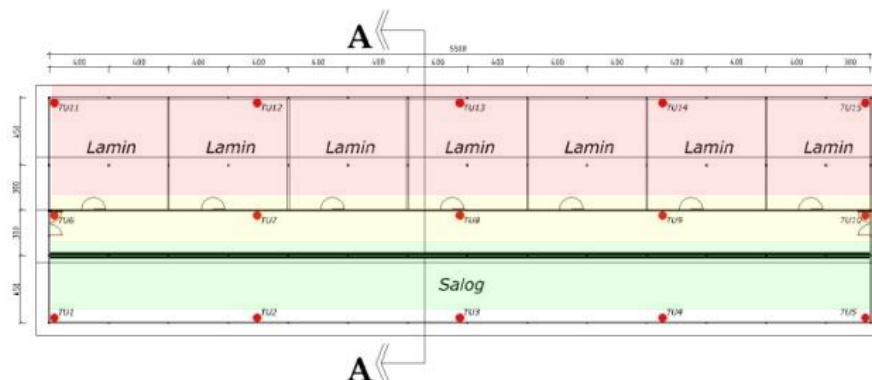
A

5500

400 400 400 400 400 400 400 400 400 400 400 400 400 300

450 300 300 450

TU11 TU12 TU13 TU14 TU15

Lamin Lamin Lamin Lamin Lamin Lamin Lamin

TU6 TU7 TU8 TU9 TU10

Salog

TU1 TU2 TU3 TU4 TU5

A